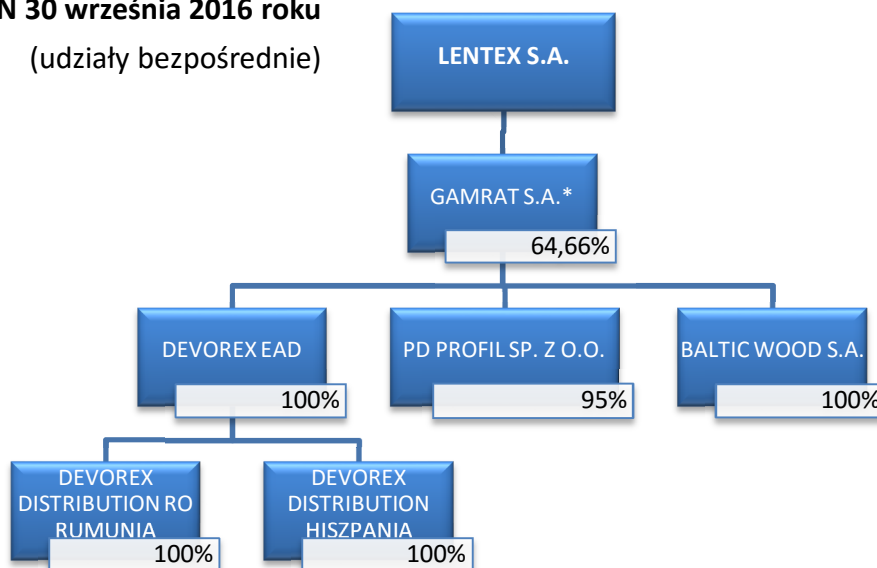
N 30 września 2016 roku

(udziały bezpośrednie)

LENTEX S.A.

GAMRAT S.A.*

64,66%

DEVOREX EAD

100%

PD PROFIL SP. Z O.O.

95%

BALTIC WOOD S.A.

100%

DEVOREX DISTRIBUTION RO RUMUNIA

100%

DEVOREX DISTRIBUTION HISZPANIA

100%